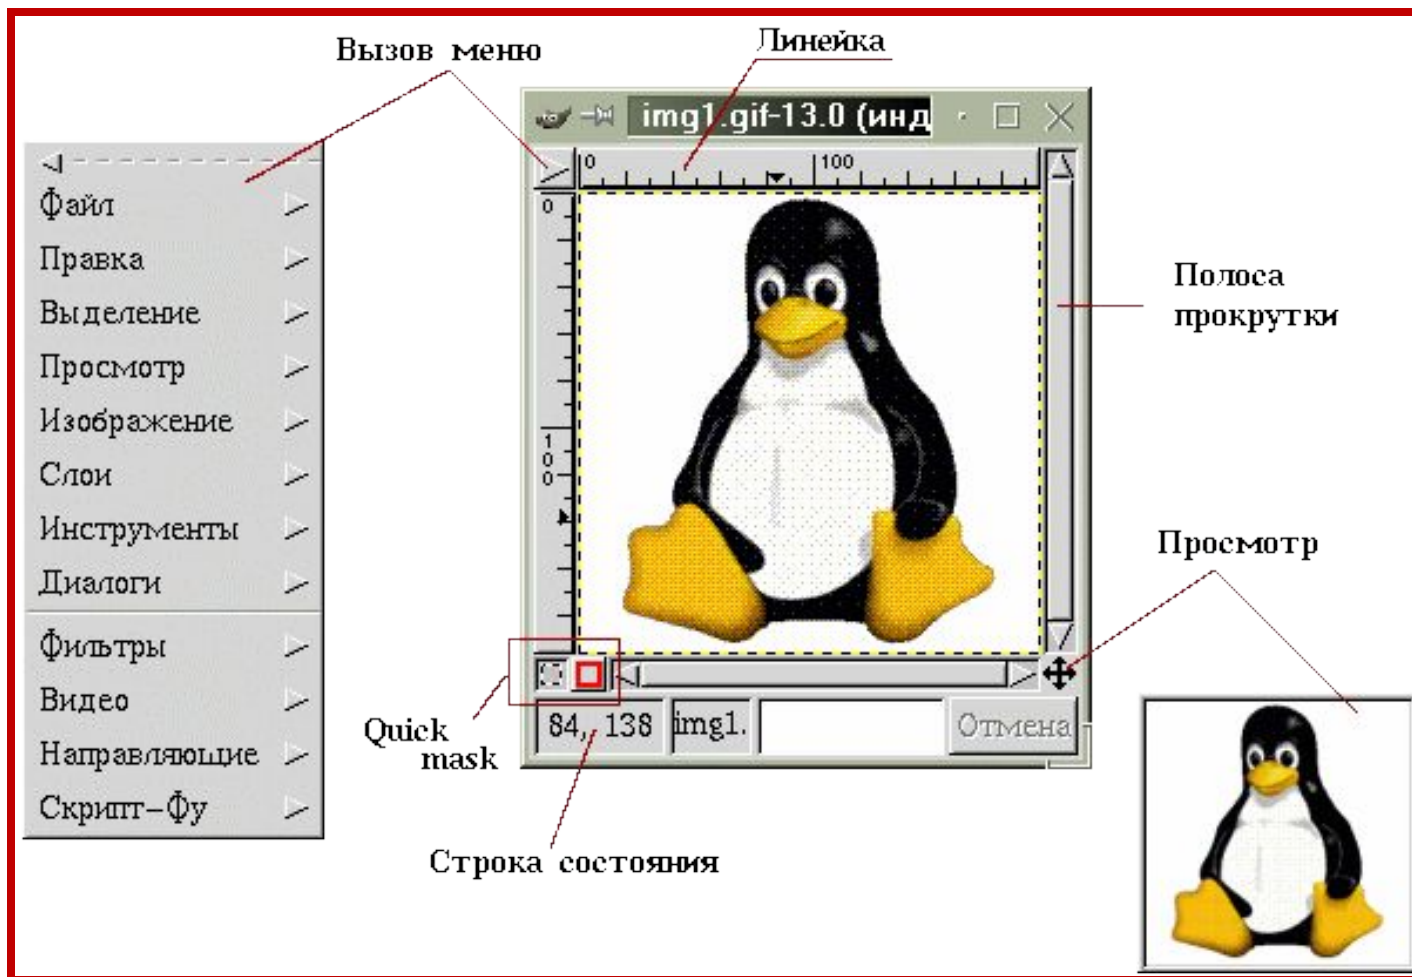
Вызов меню

Линейка

img1.gif-13.0 (инд

0

100

0

1
0
0

Файл

Правка

Выделение

Просмотр

Изображение

Слои

Инструменты

Диалоги

Фильтры

Видео

Направляющие

Скрипт–Фу

Полоса прокрутки

Просмотр

Quick mask

84, 138

img1.

Отмена

Строка состояния